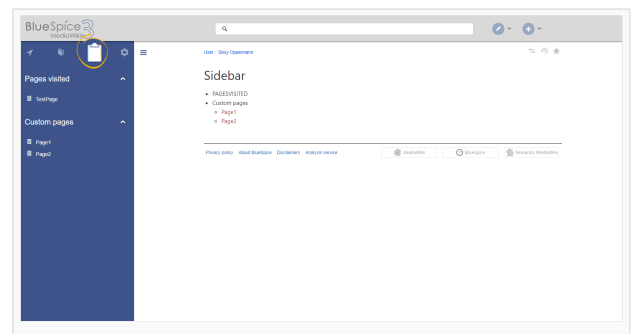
BlueSpice 3 MediaWiki

Pages visited

TestPage

Custom pages

Page1

Page2

User › Sissy Oppermann

Sidebar

- PAGESVISITED
- Custom pages
  - Page1
  - Page2

Privacy policy About BlueSpice Disclaimers Analysis service

MediaWiki BlueSpice Semantic MediaWiki